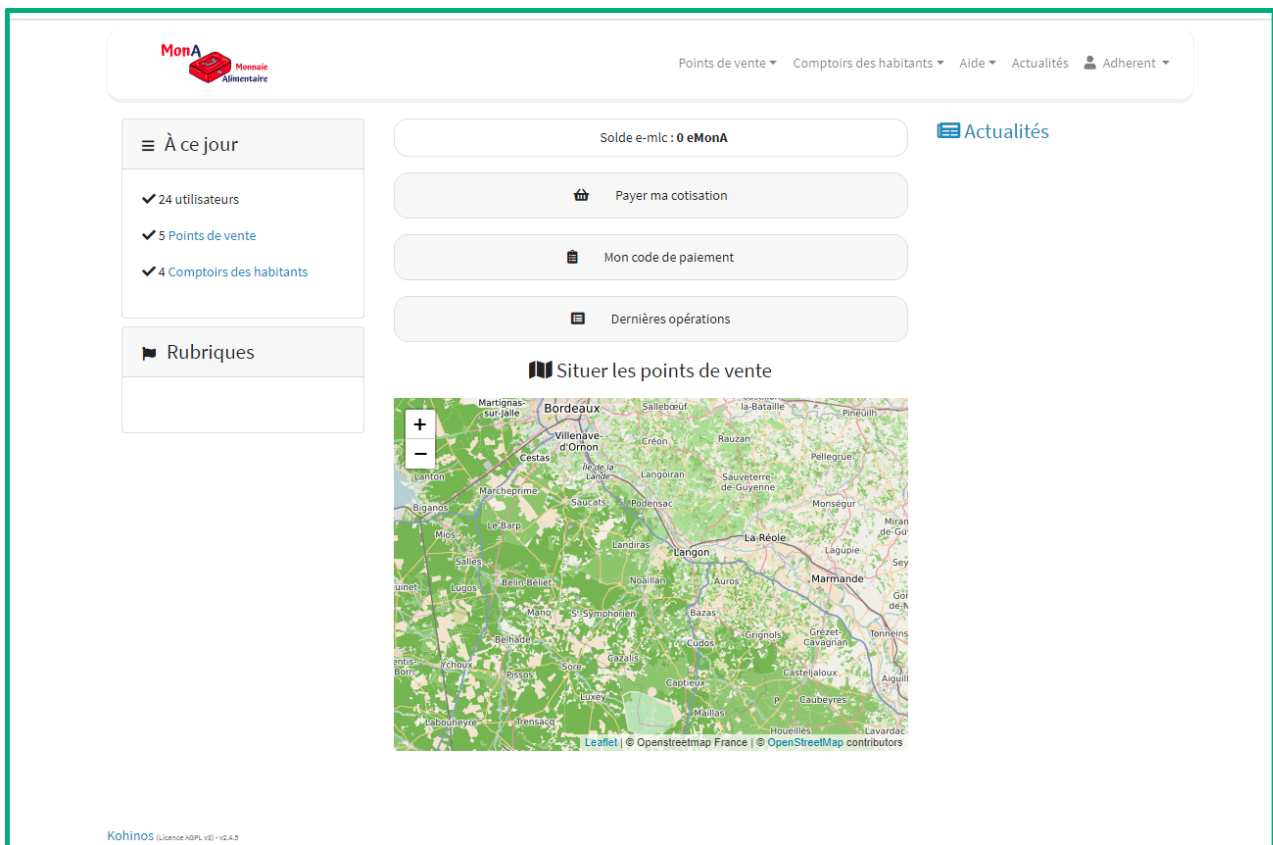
MonA Monnaie Alimentaire

Points de vente ▾ Comptoirs des habitants ▾ Aide ▾ Actualités Adherent ▾

À ce jour

✔ 24 utilisateurs

✔ 5 Points de vente

✔ 4 Comptoirs des habitants

Rubriques

Solde e-mlc : 0 eMonA

Payer ma cotisation

Mon code de paiement

Dernières opérations

Situer les points de vente

+
−

Martignas-sur-Jalle Bordeaux Sallebœuf la-Bataille Pineuilh Villenave-d'Ornon Créon Rauzan Cestas Île de la Lande Pellegrue Lanton Langoiran Sauveterre-de-Guyenne Marcheprime Saucats Podensac Monségur Biganos Le Barp Miran de-Gu Mios Landiras Langon La Réole Lagupie Salles Sey Belin-Béliet Noaillan Auros Marmande Lugos Gor de-N Mano St Symphorien Bazas Belhade Grignols Grézet-Cavagnan Tonneins Ychoux Sore Cazalis Pissos Casteljaloux Aiguil Captieux Luxey Caubeyres Labouheyre Trensacq Maillas Houeilles Lavardac

Leaflet | © Openstreetmap France | © OpenStreetMap contributors

Actualités

Kohinos (Licence AGPL v3) - v2.4.3